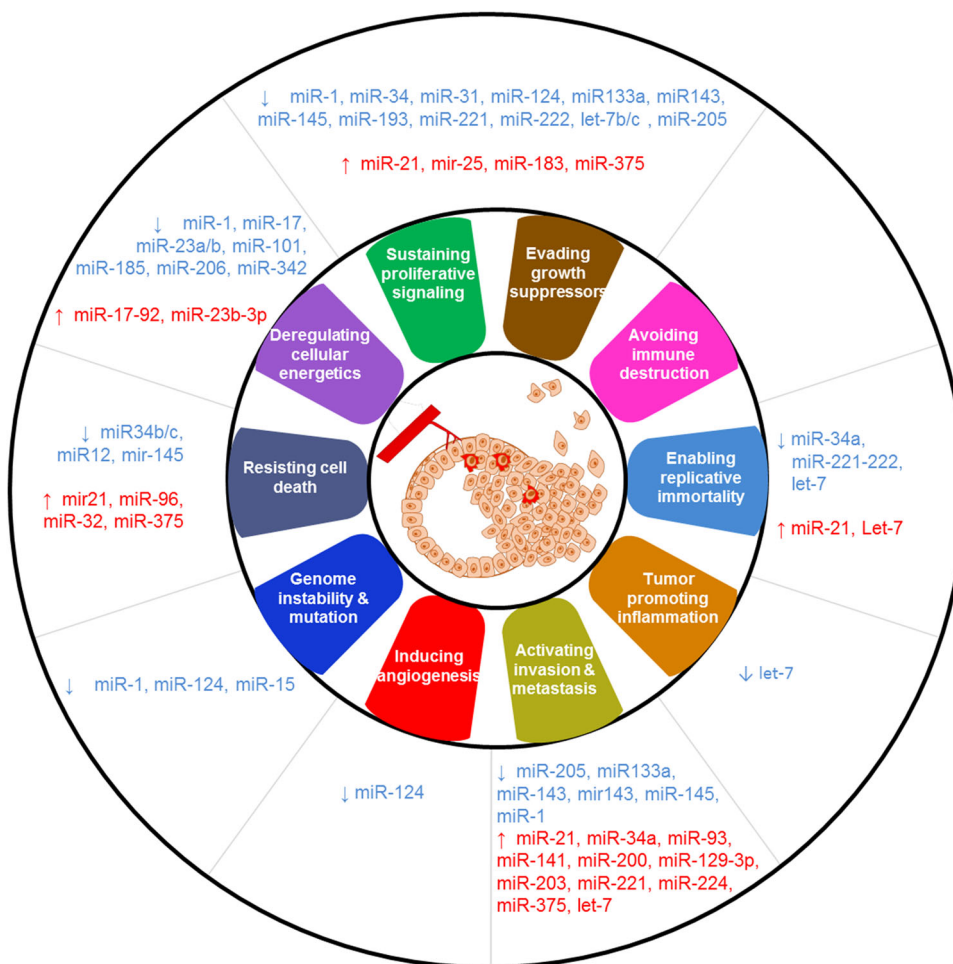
↓ miR-1, miR-34, miR-31, miR-124, miR133a, miR143, miR-145, miR-193, miR-221, miR-222, let-7b/c , miR-205

↑ miR-21, mir-25, miR-183, miR-375

↓ miR-1, miR-17, miR-23a/b, miR-101, miR-185, miR-206, miR-342

↑ miR-17-92, miR-23b-3p

Sustaining proliferative signaling

Evading growth suppressors

Avoiding immune destruction

Deregulating cellular energetics

↓ miR34b/c, miR12, mir-145

↑ mir21, miR-96, miR-32, miR-375

Resisting cell death

Enabling replicative immortality

↓ miR-34a, miR-221-222, let-7

↑ miR-21, Let-7

Genome instability & mutation

Tumor promoting inflammation

Inducing angiogenesis

Activating invasion & metastasis

↓ miR-1, miR-124, miR-15

↓ let-7

↓ miR-124

↓ miR-205, miR133a, miR-143, mir143, miR-145, miR-1
↑ miR-21, miR-34a, miR-93, miR-141, miR-200, miR-129-3p, miR-203, miR-221, miR-224, miR-375, let-7